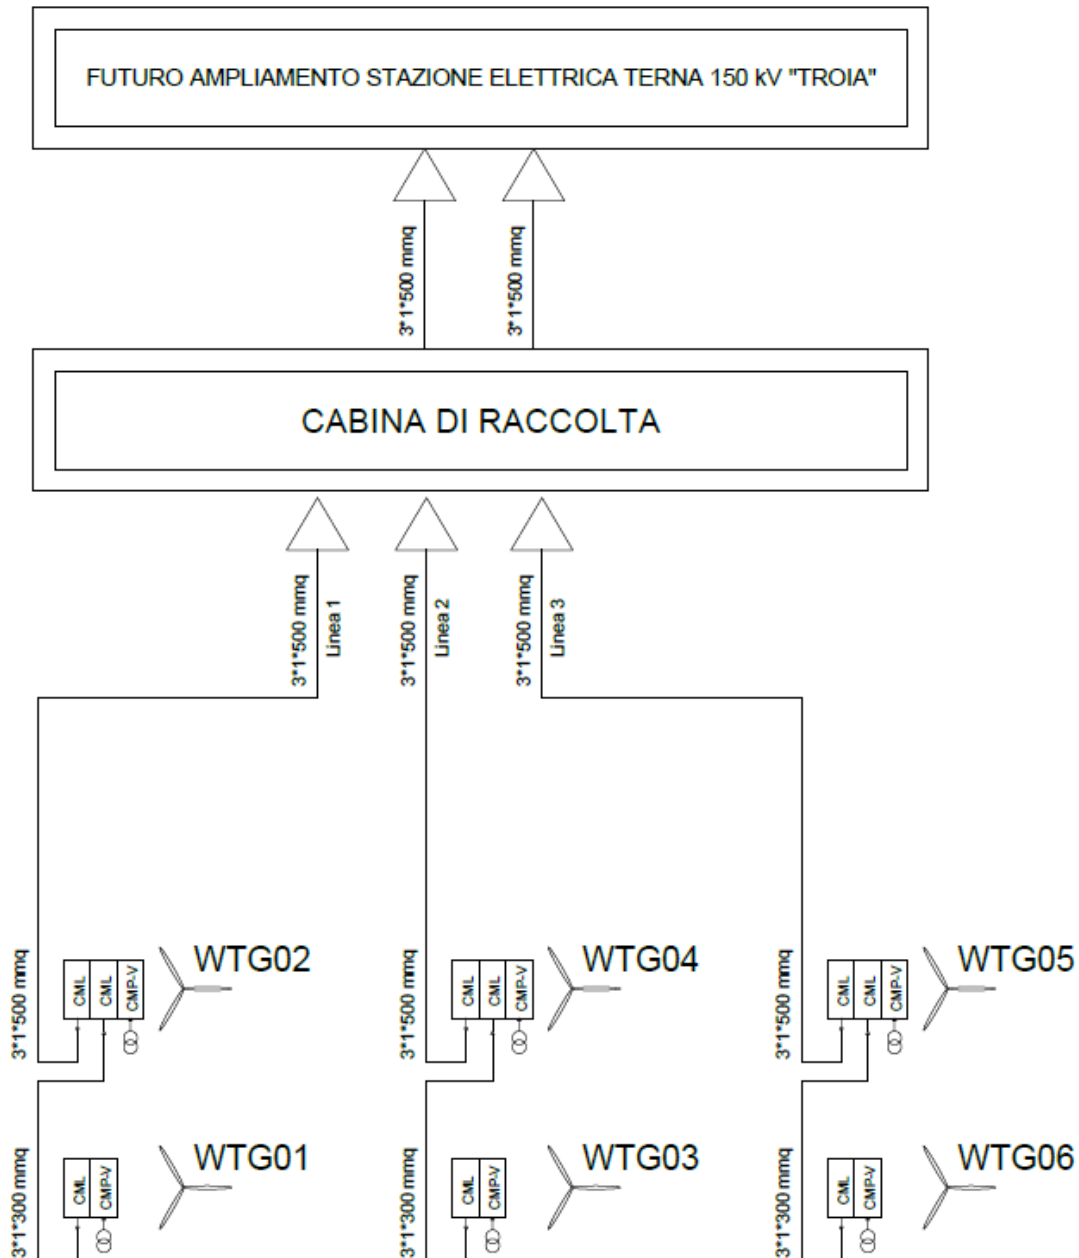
FUTURO AMPLIAMENTO STAZIONE ELETTRICA TERNA 150 kV "TROIA"

3*1*500 mmq
3*1*500 mmq

CABINA DI RACCOLTA

3*1*500 mmq
Linea 1
3*1*500 mmq
Linea 2
3*1*500 mmq
Linea 3

3*1*500 mmq
CML
CML
CMP-V
WTG02

3*1*500 mmq
CML
CML
CMP-V
WTG04

3*1*500 mmq
CML
CML
CMP-V
WTG05

3*1*300 mmq
CML
CMP-V
WTG01

3*1*300 mmq
CML
CMP-V
WTG03

3*1*300 mmq
CML
CMP-V
WTG06